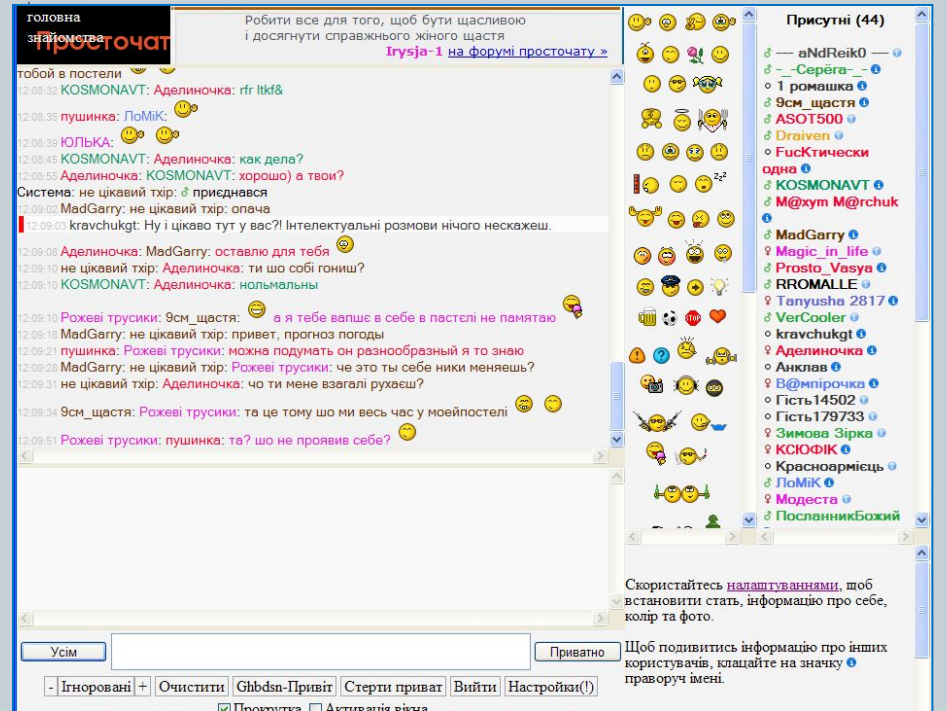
головна
знайомства
Просточат

Робити все для того, щоб бути щасливою
і досягнути справжнього жіного щастя
Irysja-1 на форумі просточату »

тобой в постели
12:08:32 KOSMONAVT: Аделиночка: rfr ltkf&
пушинка: ЛоМіК:
12:08:39 ЮЛЬКА:
12:08:45 KOSMONAVT: Аделиночка: как дела?
12:08:55 Аделиночка: KOSMONAVT: хорошо) а твои?
Система: не цікавий тхір: ♂ приєднався
12:09:02 MadGarry: не цікавий тхір: опача
12:09:03 kravchukgt: Ну і цікаво тут у вас?! Інтелектуальні розмови нічого нескажеш.
12:09:05 Аделиночка: MadGarry: оставлю для тебя
12:09:10 не цікавий тхір: Аделиночка: ти шо собі гониш?
12:09:10 KOSMONAVT: Аделиночка: нольмальны
12:09:10 Рожеві трусики: 9см_щастя: а я тебе вапшє в себе в пастєлі не памятаю
12:09:18 MadGarry: не цікавий тхір: привет, прогноз погоды
12:09:21 пушинка: Рожеві трусики: можна подумать он разнообразный я то знаю
12:09:28 MadGarry: не цікавий тхір: Рожеві трусики: че это ты себе ники меняешь?
12:09:31 не цікавий тхір: Аделиночка: чо ти мене взагалі рухаєш?
12:09:34 9см_щастя: Рожеві трусики: та це тому шо ми весь час у моейпостелі
12:09:51 Рожеві трусики: пушинка: та? шо не проявив себе?

Присутні (44)
♂ — aNdReik0 —
♂ -_-Серёга-_-
○ 1 ромашка
○ 9см_щастя
○ ASOT500
♂ Draiven
○ FucKтически одна
♂ KOSMONAVT
♂ M@xym M@rchuk
♂ MadGarry
♀ Magic_in_life
♀ Prosto_Vasya
♂ RROMALLE
♀ Tanyusha 2817
♂ VerCooler
○ kravchukgt
♀ Аделиночка
○ Анклав
♀ В@мпірочка
○ Гість14502
○ Гість179733
♂ Зимова Зірка
♀ КСЮФІК
○ Красноармієць
♂ ЛоМіК
♀ Модеста
♂ ПосланникБожий

Скористайтесь налаштуваннями, щоб встановити стать, інформацію про себе, колір та фото.

Щоб подивитись інформацію про інших користувачів, клацайте на значку праворуч імені.

Усім
Приватно
- Ігноровані + Очистити Ghbdsn-Привіт Стерти приват Вийти Настройки(!)
Прокрутка Активація вікна